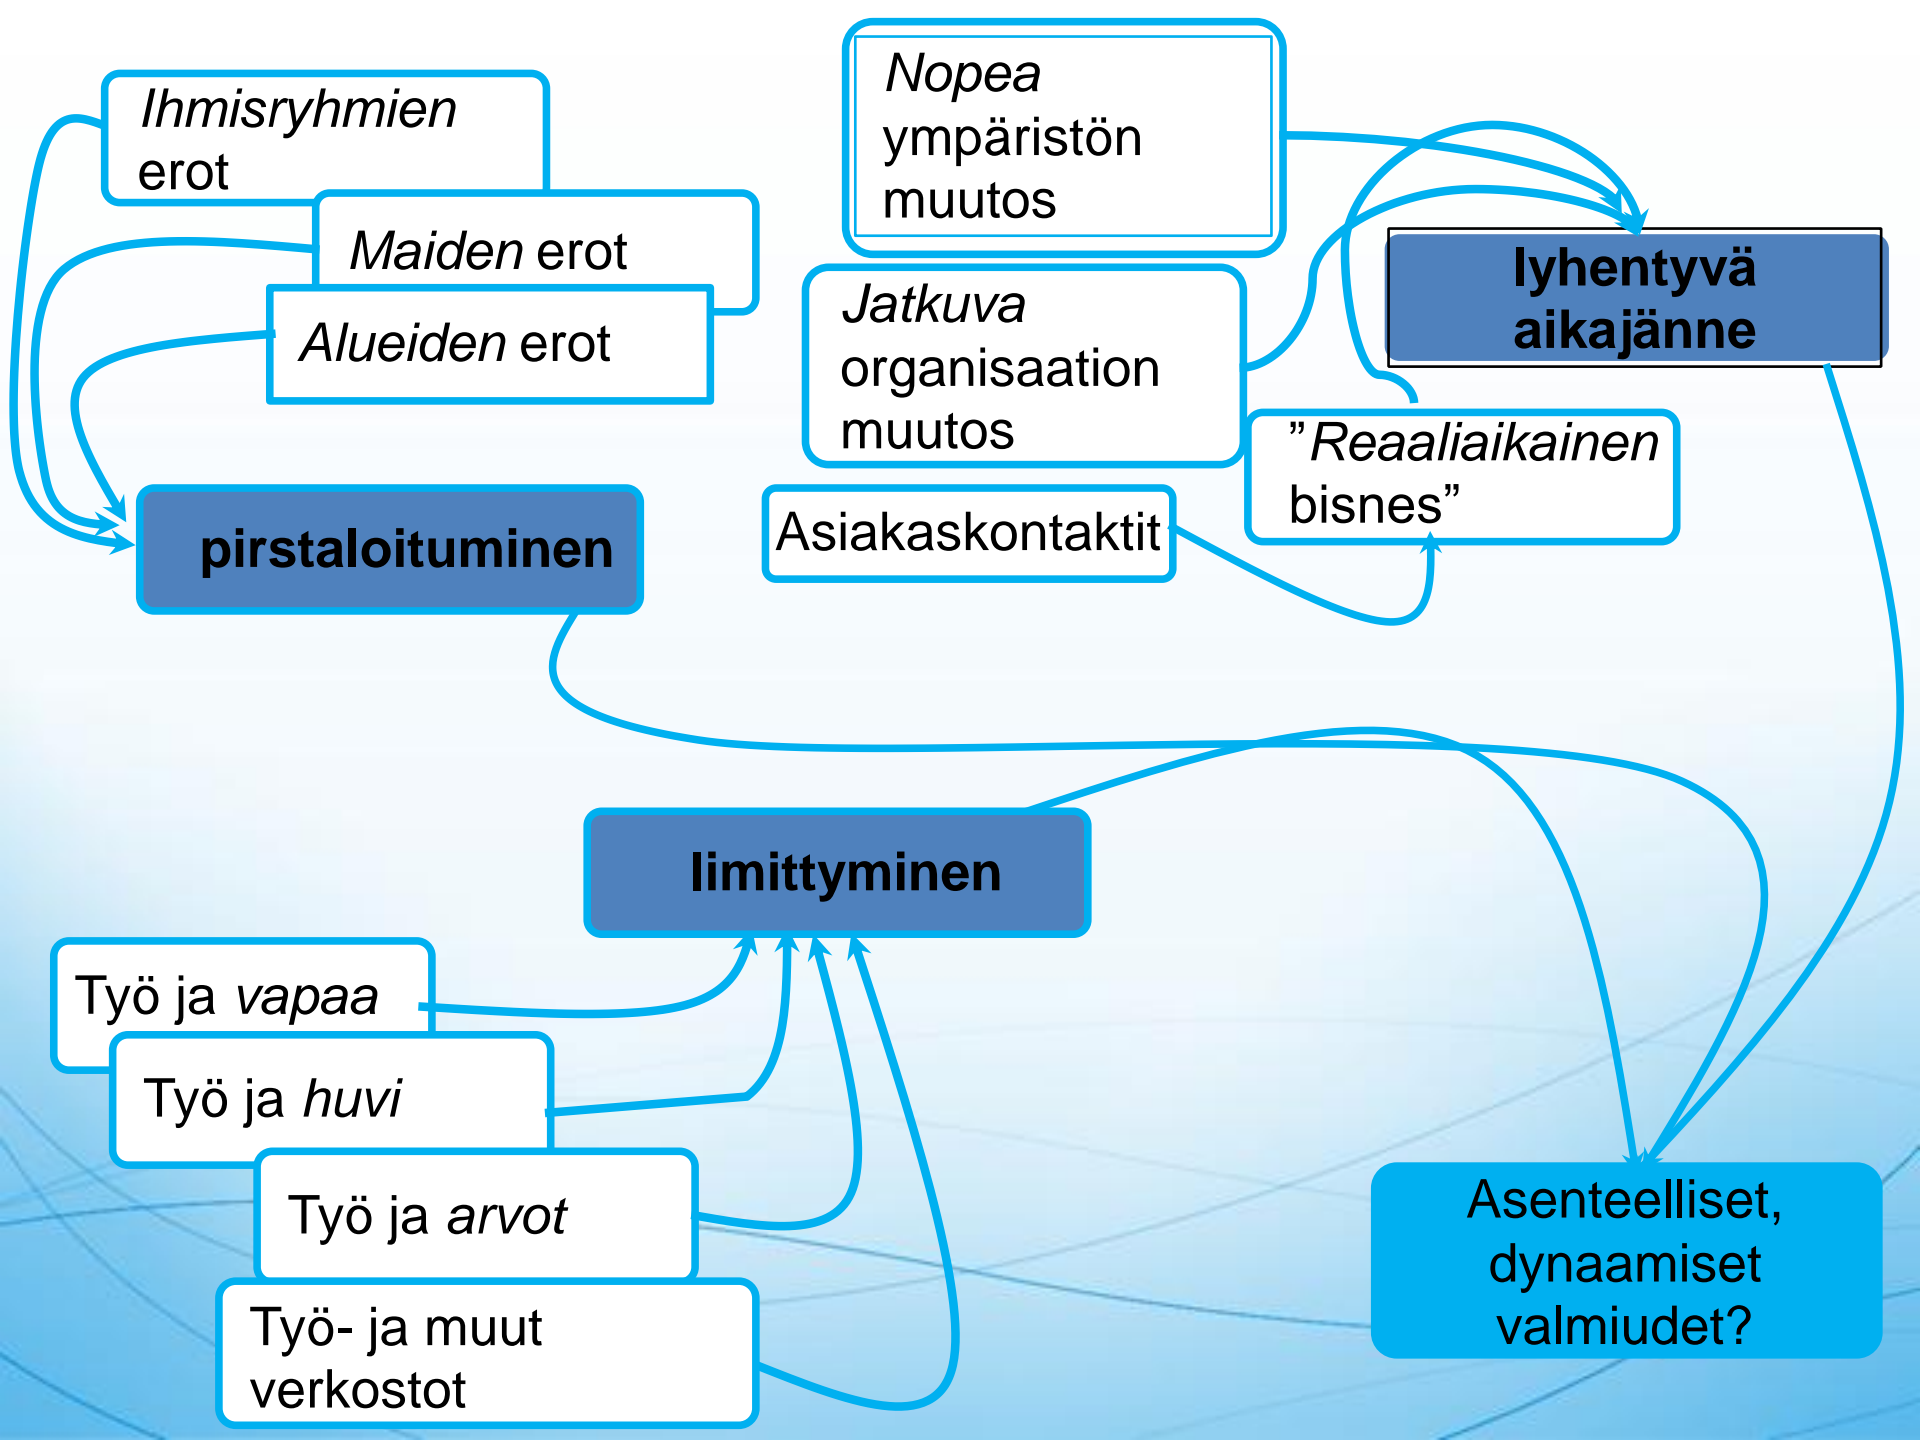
Ihmisryhmien erot

Maiden erot

Alueiden erot

pirstaloituminen

Nopea ympäristön muutos

Jatkuva organisaation muutos

Lyhentyvä aikajänne

”Reaaliaikainen bisnes”

Asiakaskontaktit

limittyminen

Työ ja vapaa

Työ ja huvi

Työ ja arvot

Työ- ja muut verkostot

Asenteelliset, dynaamiset valmiudet?